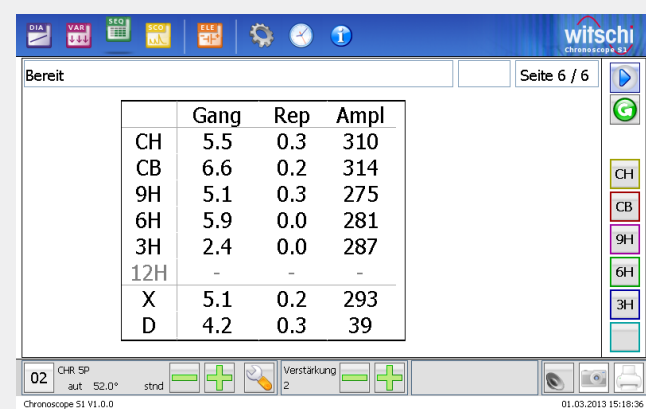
DIA VAR SEQ SCO ELE

witschi
Chronoscope S1

Bereit

Seite 6 / 6

| | Gang | Rep | Ampl |
|---|---|---|---|
| CH | 5.5 | 0.3 | 310 |
| CB | 6.6 | 0.2 | 314 |
| 9H | 5.1 | 0.3 | 275 |
| 6H | 5.9 | 0.0 | 281 |
| 3H | 2.4 | 0.0 | 287 |
| 12H | - | - | - |
| X | 5.1 | 0.2 | 293 |
| D | 4.2 | 0.3 | 39 |

CH
CB
9H
6H
3H

02 CHR 5P aut 52.0° stnd

Verstärkung 2

Chronoscope S1 V1.0.0

01.03.2013 15:18:36